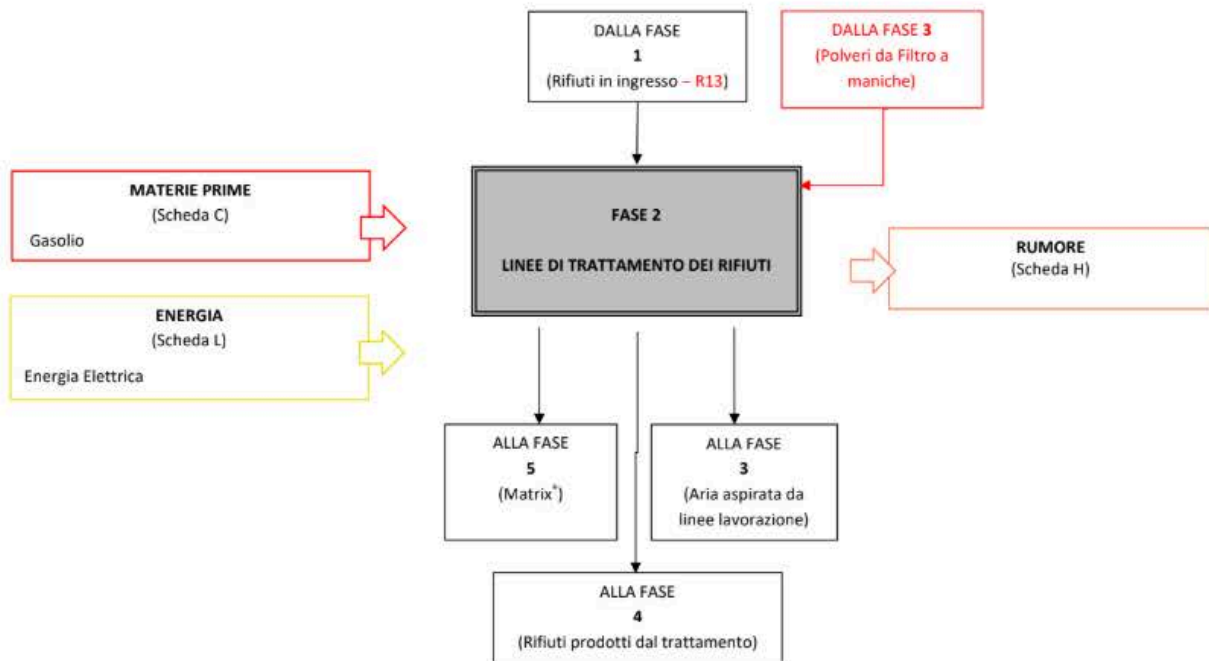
DALLA FASE
1
(Rifiuti in ingresso – R13)

DALLA FASE 3
(Polveri da Filtro a maniche)

MATERIE PRIME
(Scheda C)
Gasolio

FASE 2

LINEE DI TRATTAMENTO DEI RIFIUTI

RUMORE
(Scheda H)

ENERGIA
(Scheda L)
Energia Elettrica

ALLA FASE
5
(Matrix$^{*}$)

ALLA FASE
3
(Aria aspirata da linee lavorazione)

ALLA FASE
4
(Rifiuti prodotti dal trattamento)